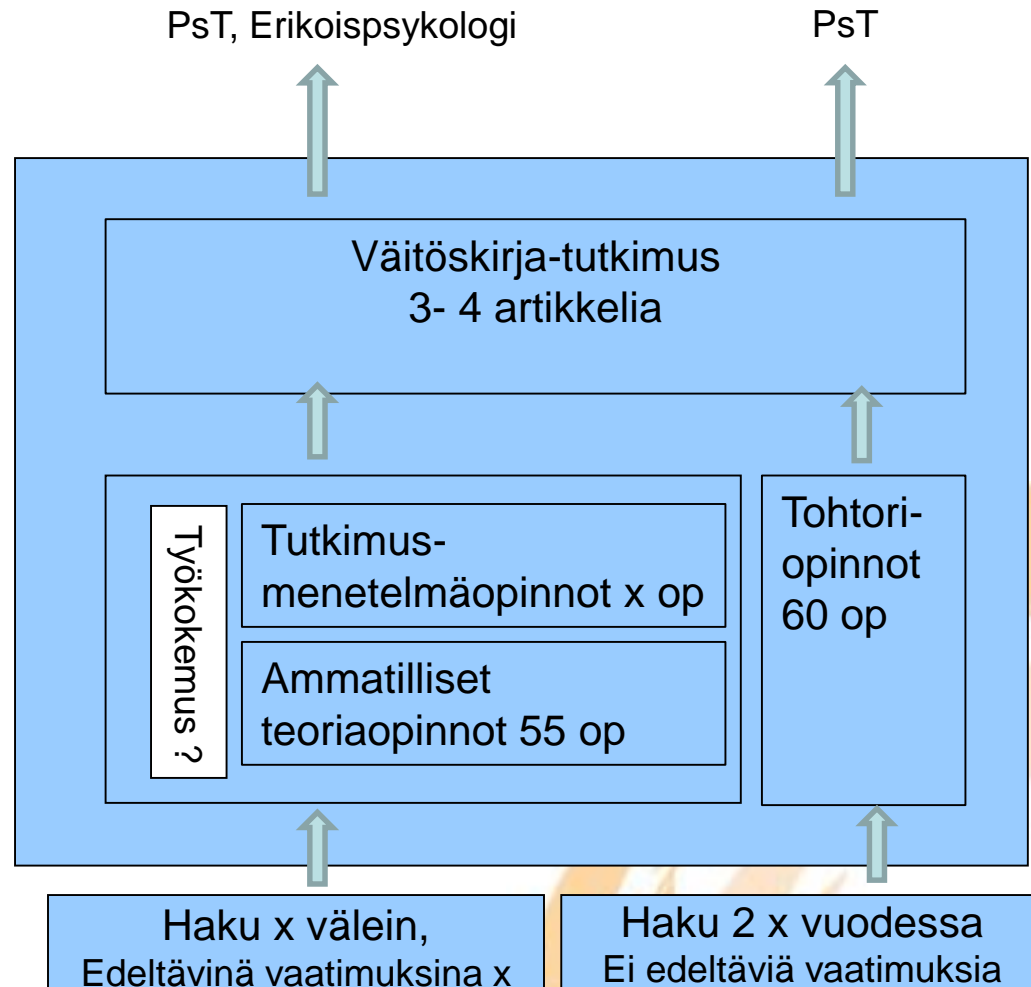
PsT, Erikoispsykologi

PsT

Väitöskirja-tutkimus
3- 4 artikkelia

Työkokemus ?

Tutkimusmenetelmäopinnot x op

Ammatilliset teoriaopinnot 55 op

Tohtoriopinnot 60 op

Haku x välein,
Edeltävinä vaatimuksina x

Haku 2 x vuodessa
Ei edeltäviä vaatimuksia